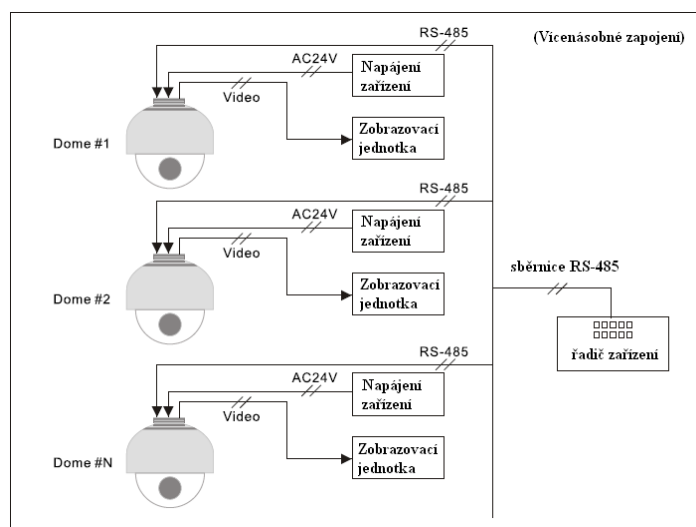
(Vícenásobné zapojení)

RS-485
AC24V
Napájení zařízení
Video
Dome #1
Zobrazovací jednotka

RS-485
AC24V
Napájení zařízení
Video
Dome #2
Zobrazovací jednotka

sběrnice RS-485
řadič zařízení

RS-485
AC24V
Napájení zařízení
Video
Dome #N
Zobrazovací jednotka